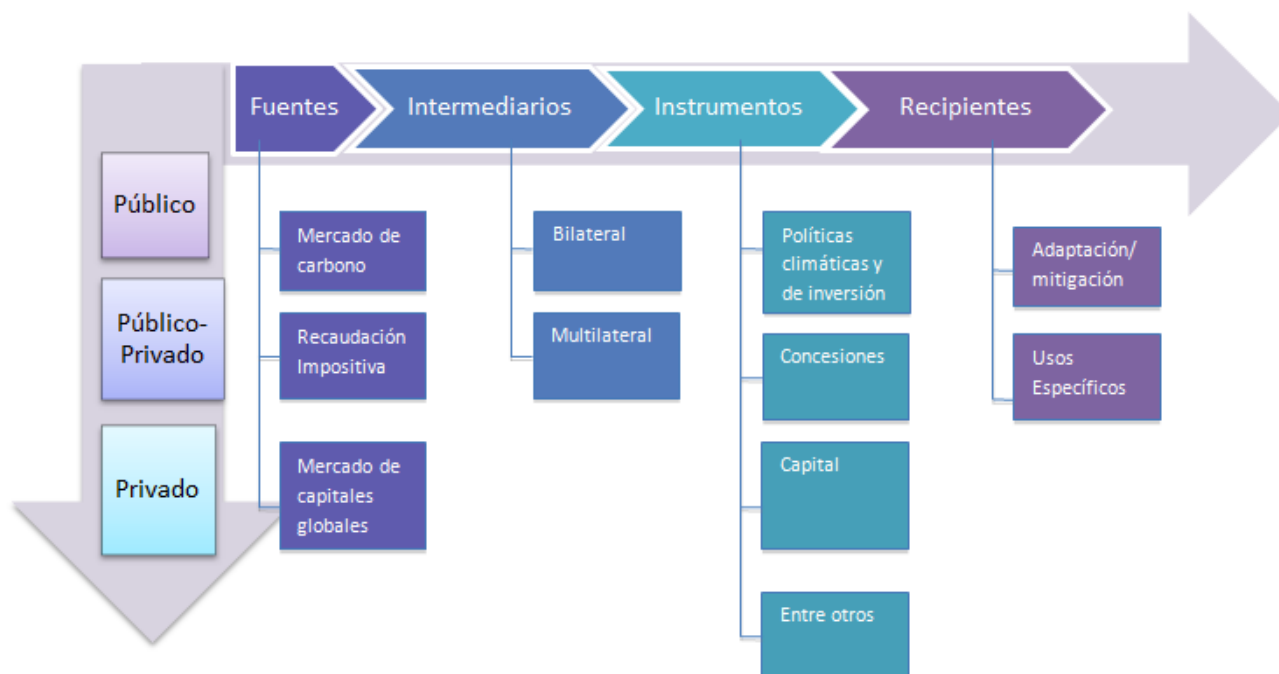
Fuentes

Intermediarios

Instrumentos

Recipientes

Público

Público-Privado

Privado

Mercado de carbono

Recaudación Impositiva

Mercado de capitales globales

Bilateral

Multilateral

Políticas climáticas y de inversión

Concesiones

Capital

Entre otros

Adaptación/ mitigación

Usos Específicos